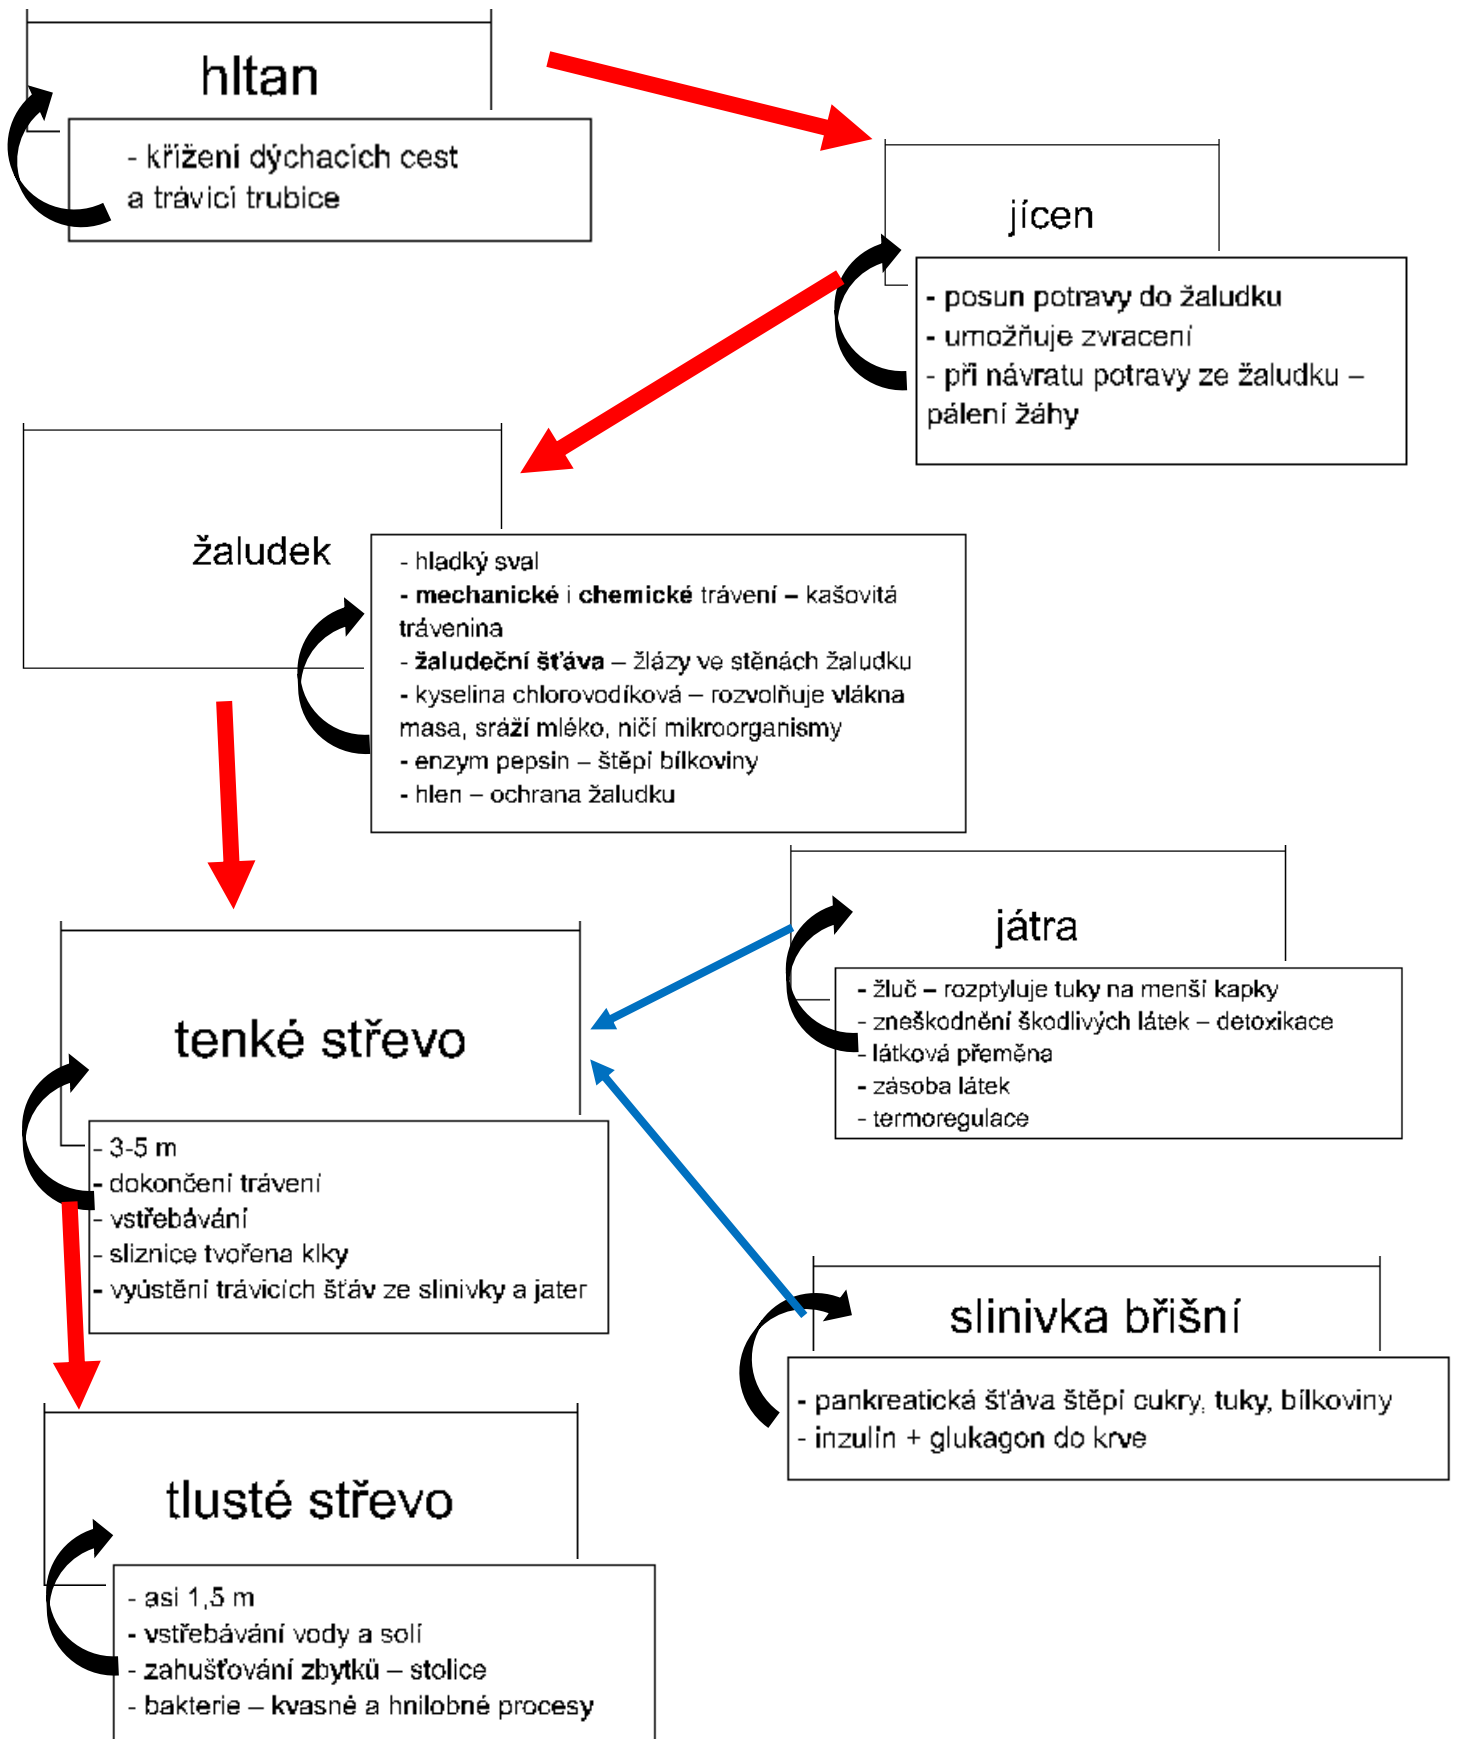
hltan

- křížení dýchacích cest a trávicí trubice

jícen

- posun potravy do žaludku
- umožňuje zvracení
- při návratu potravy ze žaludku – pálení žáhy

žaludek

- hladký sval
- mechanické i chemické trávení – kašovitá trávenina
- žaludeční šťáva – žlázy ve stěnách žaludku
- kyselina chlorovodíková – rozvolňuje vlákna masa, sráží mléko, ničí mikroorganismy
- enzym pepsin – štěpí bílkoviny
- hlen – ochrana žaludku

játra

- žluč – rozptyluje tuky na menší kapky
- zneškodnění škodlivých látek – detoxikace
- látková přeměna
- zásoba látek
- termoregulace

tenké střevo

- 3-5 m
- dokončení trávení
- vstřebávání
- sliznice tvořena klky
- vyústění trávicích šťáv ze slinivky a jater

slinivka břišní

- pankreatická šťáva štěpí cukry, tuky, bílkoviny
- inzulín + glukagon do krve

tlusté střevo

- asi 1,5 m
- vstřebávání vody a solí
- zahušťování zbytků – stolice
- bakterie – kvasné a hnilobné procesy